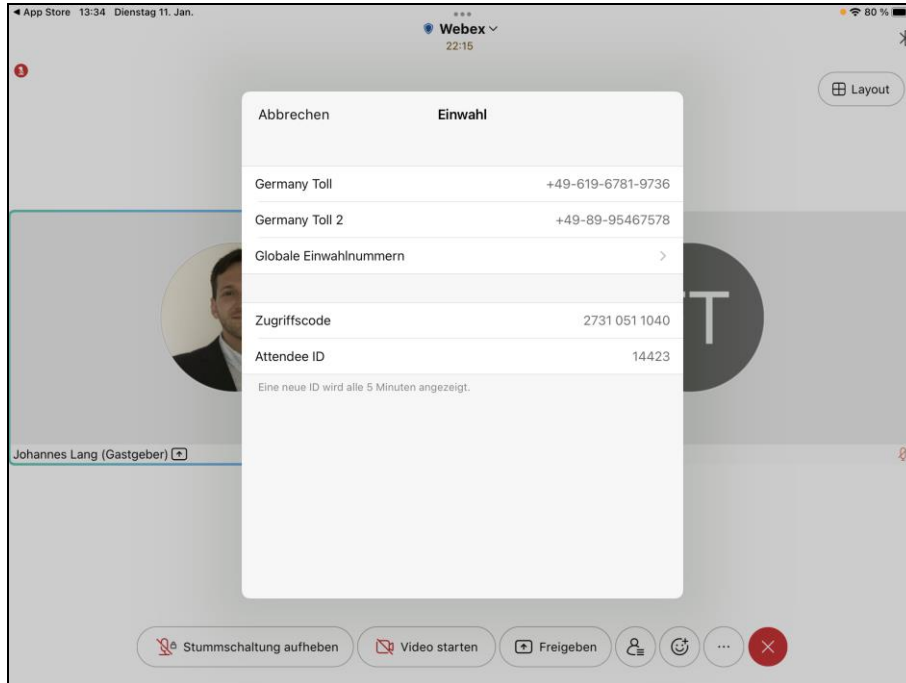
◂ App Store 13:34 Dienstag 11. Jan.

80 %

Webex

22:15

Layout

Abbrechen

Einwahl

Germany Toll +49-619-6781-9736

Germany Toll 2 +49-89-95467578

Globale Einwahlnummern

Zugriffscode 2731 051 1040

Attendee ID 14423

Eine neue ID wird alle 5 Minuten angezeigt.

T

Johannes Lang (Gastgeber)

Stummschaltung aufheben

Video starten

Freigeben

···